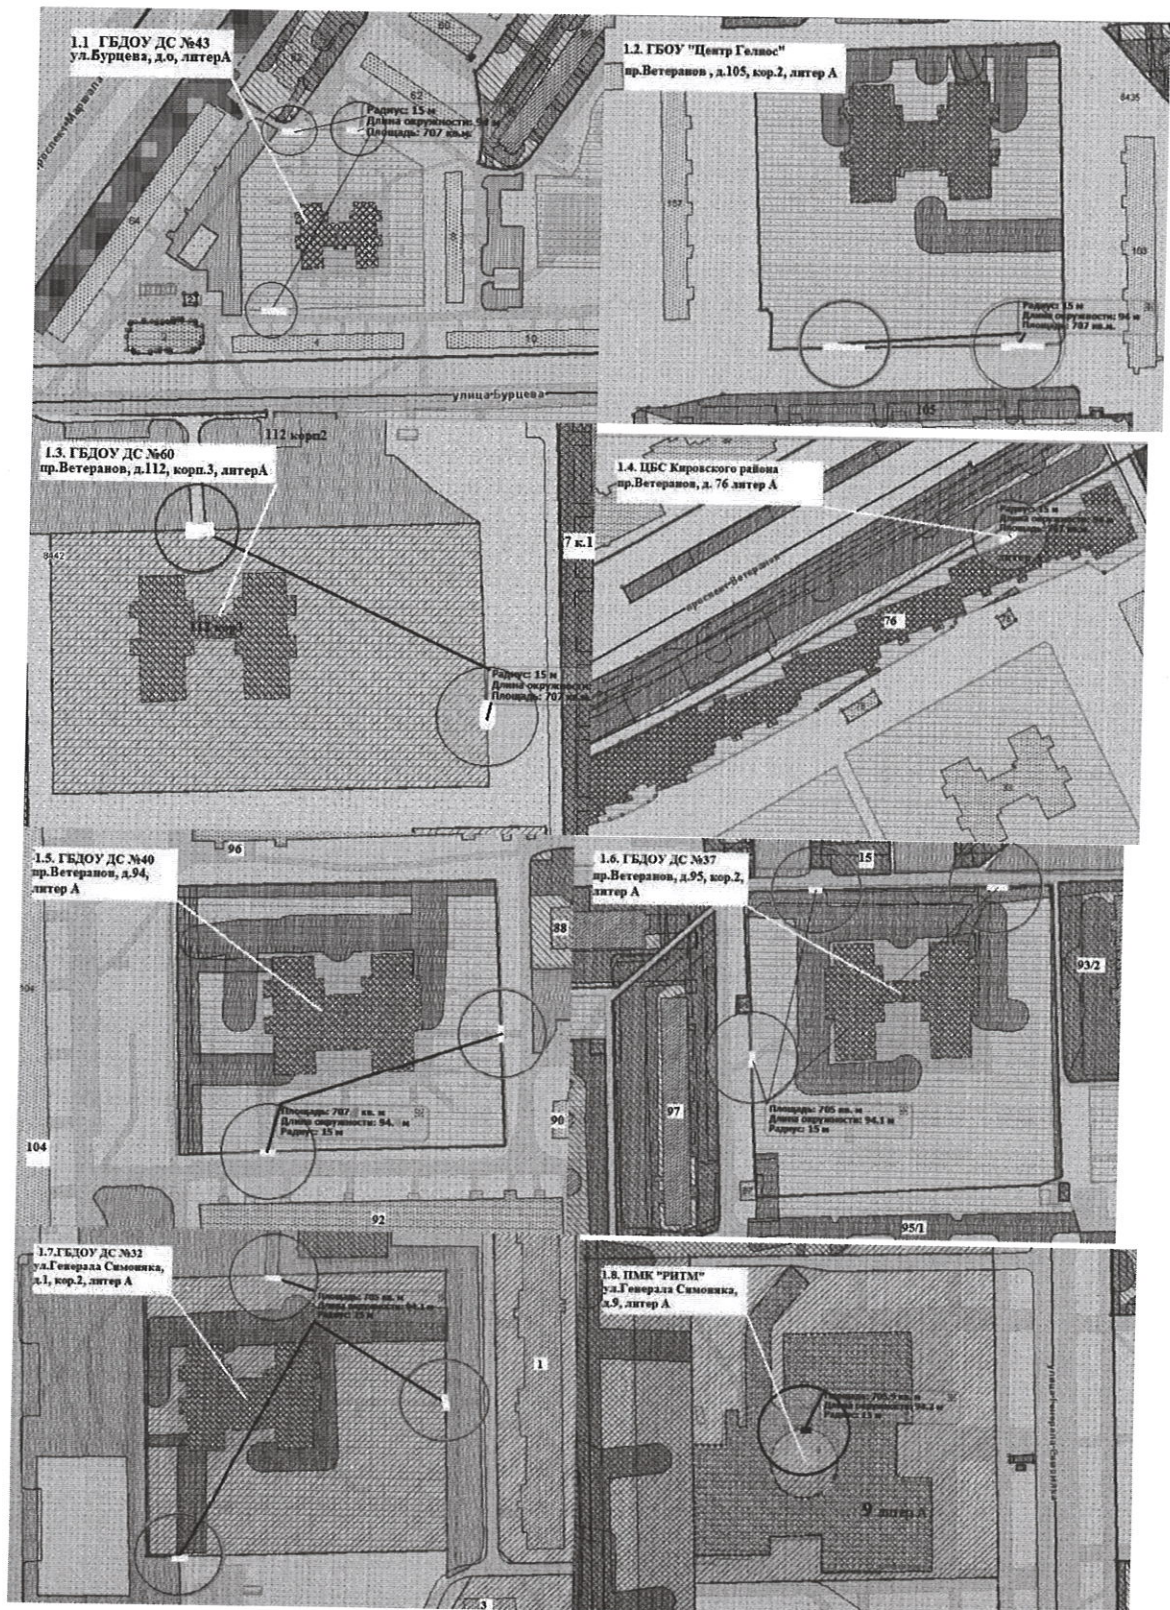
1.1 ГБДОУ ДС №43
ул.Бурцева, д.о, литерА

проспект Маршала

Радиус: 15 м
Длина окружности: 94 м
Площадь: 707 кв.м.

64

12

19

улица Бурцева

1.2. ГБОУ "Центр Гелиос"
пр.Ветеранов , д.105, кор.2, литер А

107

103

Радиус: 15 м
Длина окружности: 94 м
Площадь: 707 кв.м.

105

1.3. ГБДОУ ДС №60
пр.Ветеранов, д.112, корп.3, литерА

112 корп2

8442

112 кор3

Радиус: 15 м
Длина окружности
Площадь: 707 кв.м.

7 к.1

1.4. ЦБС Кировского района
пр.Ветеранов, д. 76 литер А

Радиус: 15 м
Длина окружности: 94 м
Площадь: 707 кв.м.

проспект Ветеранов

76

1.5. ГБДОУ ДС №40
пр.Ветеранов, д.94,
литер А

96

88

Площадь: 707 кв. м
Длина окружности: 94. м
Радиус: 15 м

90

104

92

1.6. ГБДОУ ДС №37
пр.Ветеранов, д.95, кор.2,
литер А

15

93/2

97

Площадь: 705 кв. м
Длина окружности: 94.1 м
Радиус: 15 м

95/1

1.7.ГБДОУ ДС №32
ул.Генерала Симоняка,
д.1, кор.2, литер А

Площадь: 705 кв. м
Длина окружности: 94.1 м
Радиус: 15 м

1

3

1.8. ПМК "РИТМ"
ул.Генерала Симоняка,
д.9, литер А

Площадь: 705.9 кв. м
Длина окружности: 94.1 м
Радиус: 15 м

9 литер А